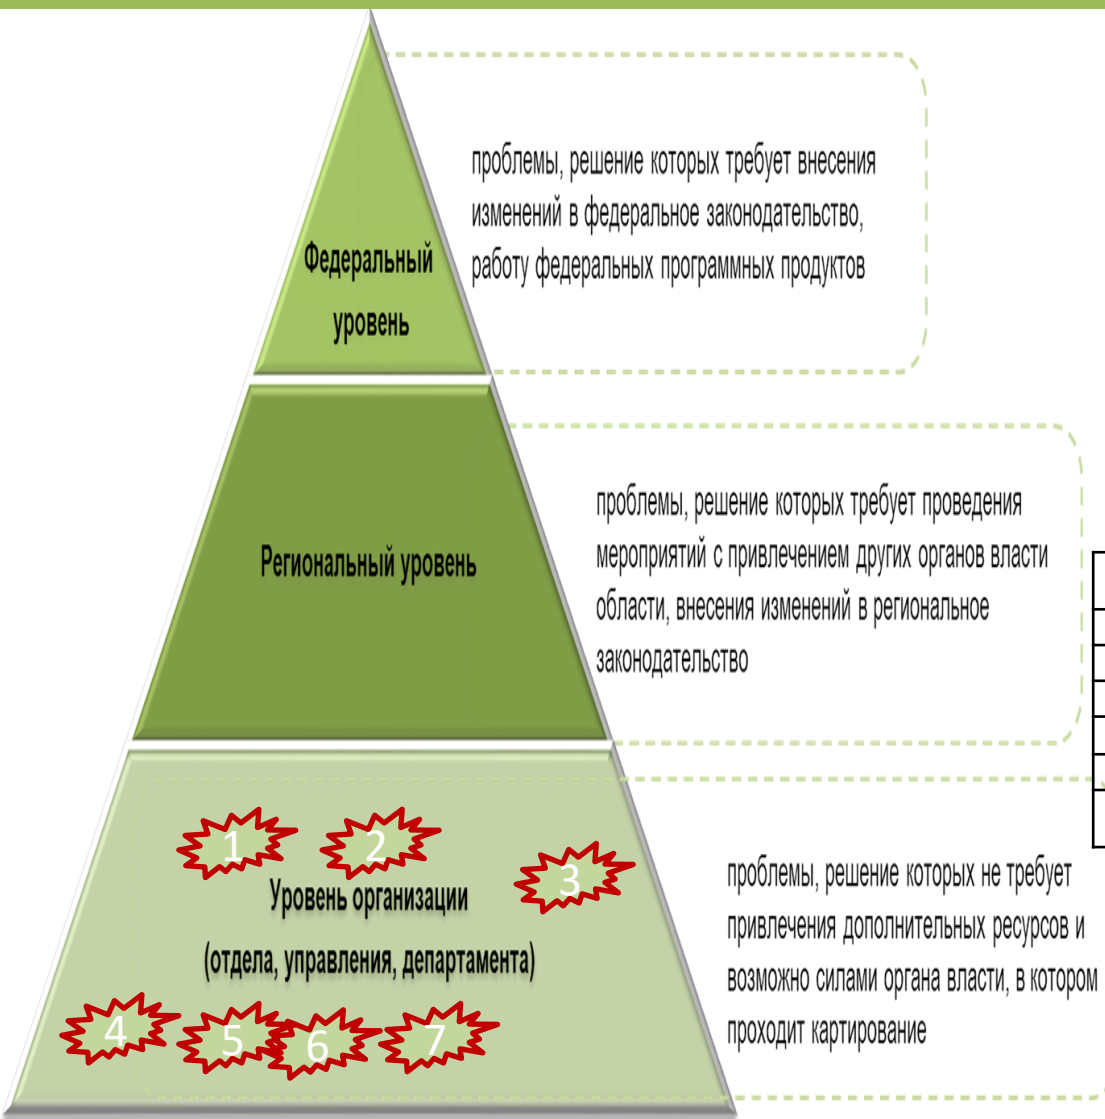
Федеральный уровень

проблемы, решение которых требует внесения изменений в федеральное законодательство, работу федеральных программных продуктов

Региональный уровень

проблемы, решение которых требует проведения мероприятий с привлечением других органов власти области, внесения изменений в региональное законодательство

1
2
Уровень организации
3
(отдела, управления, департамента)
4
5
6
7

проблемы, решение которых не требует привлечения дополнительных ресурсов и возможно силами органа власти, в котором проходит картирование